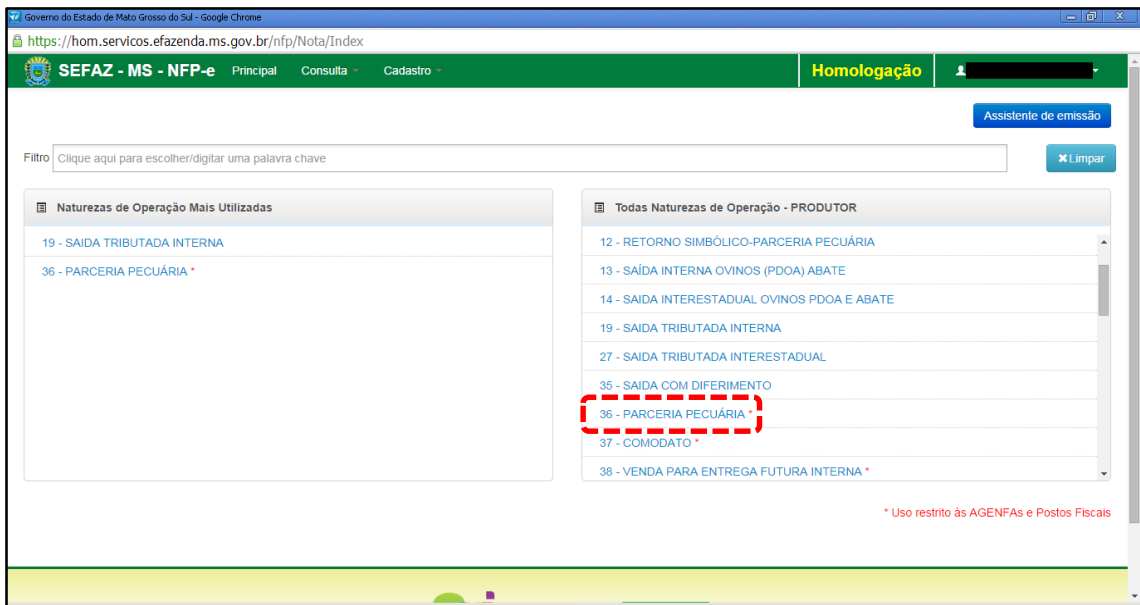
Governo do Estado de Mato Grosso do Sul - Google Chrome

https://hom.servicos.efazenda.ms.gov.br/nfp/Nota/Index

SEFAZ - MS - NFP-e Principal Consulta Cadastro

Homologação

Assistente de emissão

Filtro Clique aqui para escolher/digitar uma palavra chave

Limpar

Naturezas de Operação Mais Utilizadas

19 - SAIDA TRIBUTADA INTERNA

36 - PARCERIA PECUÁRIA *

Todas Naturezas de Operação - PRODUTOR

12 - RETORNO SIMBÓLICO-PARCERIA PECUÁRIA

13 - SAÍDA INTERNA OVINOS (PDOA) ABATE

14 - SAIDA INTERESTADUAL OVINOS PDOA E ABATE

19 - SAIDA TRIBUTADA INTERNA

27 - SAIDA TRIBUTADA INTERESTADUAL

35 - SAIDA COM DIFERIMENTO

36 - PARCERIA PECUÁRIA *

37 - COMODATO *

38 - VENDA PARA ENTREGA FUTURA INTERNA *

* Uso restrito às AGENFAs e Postos Fiscais